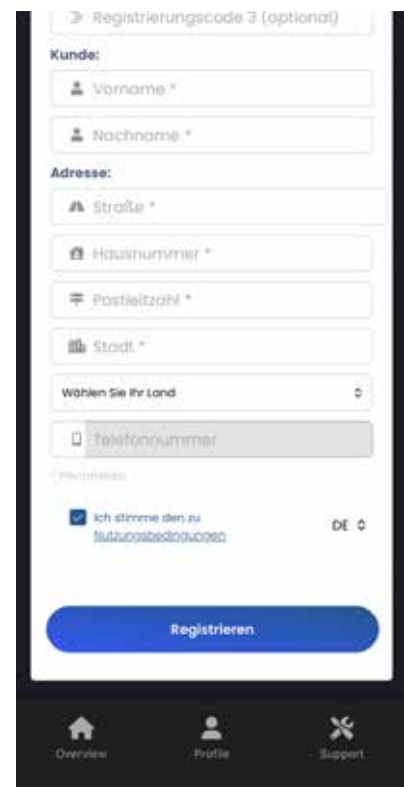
Registrierungscode 3 (optional)

Kunde:

Vorname *

Nachname *

Adresse:

Straße *

Hausnummer *

Postleitzahl *

Stadt *

Wählen Sie Ihr Land

Telefonnummer

* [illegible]

Ich stimmme den zu Nutzungsbedingungen

DE

Registrieren

Overview

Profile

Support